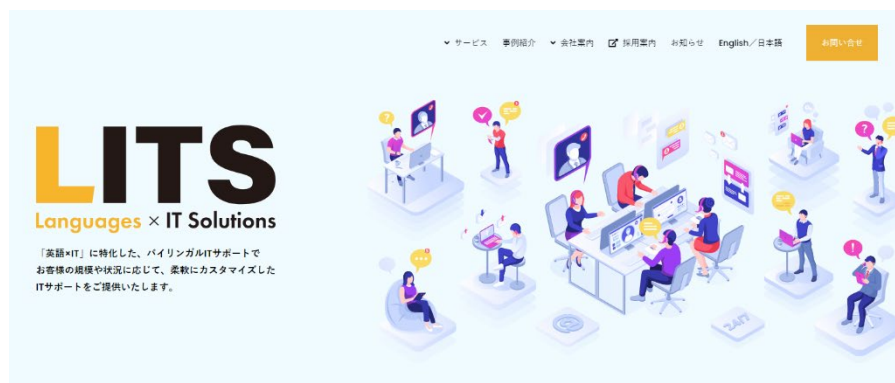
サービス 事例紹介 会社案内 採用案内 お知らせ English／日本語 お問い合せ

LITS

Languages × IT Solutions

「英語×IT」に特化した、バイリンガルITサポートでお客様の規模や状況に応じて、柔軟にカスタマイズしたITサポートをご提供いたします。